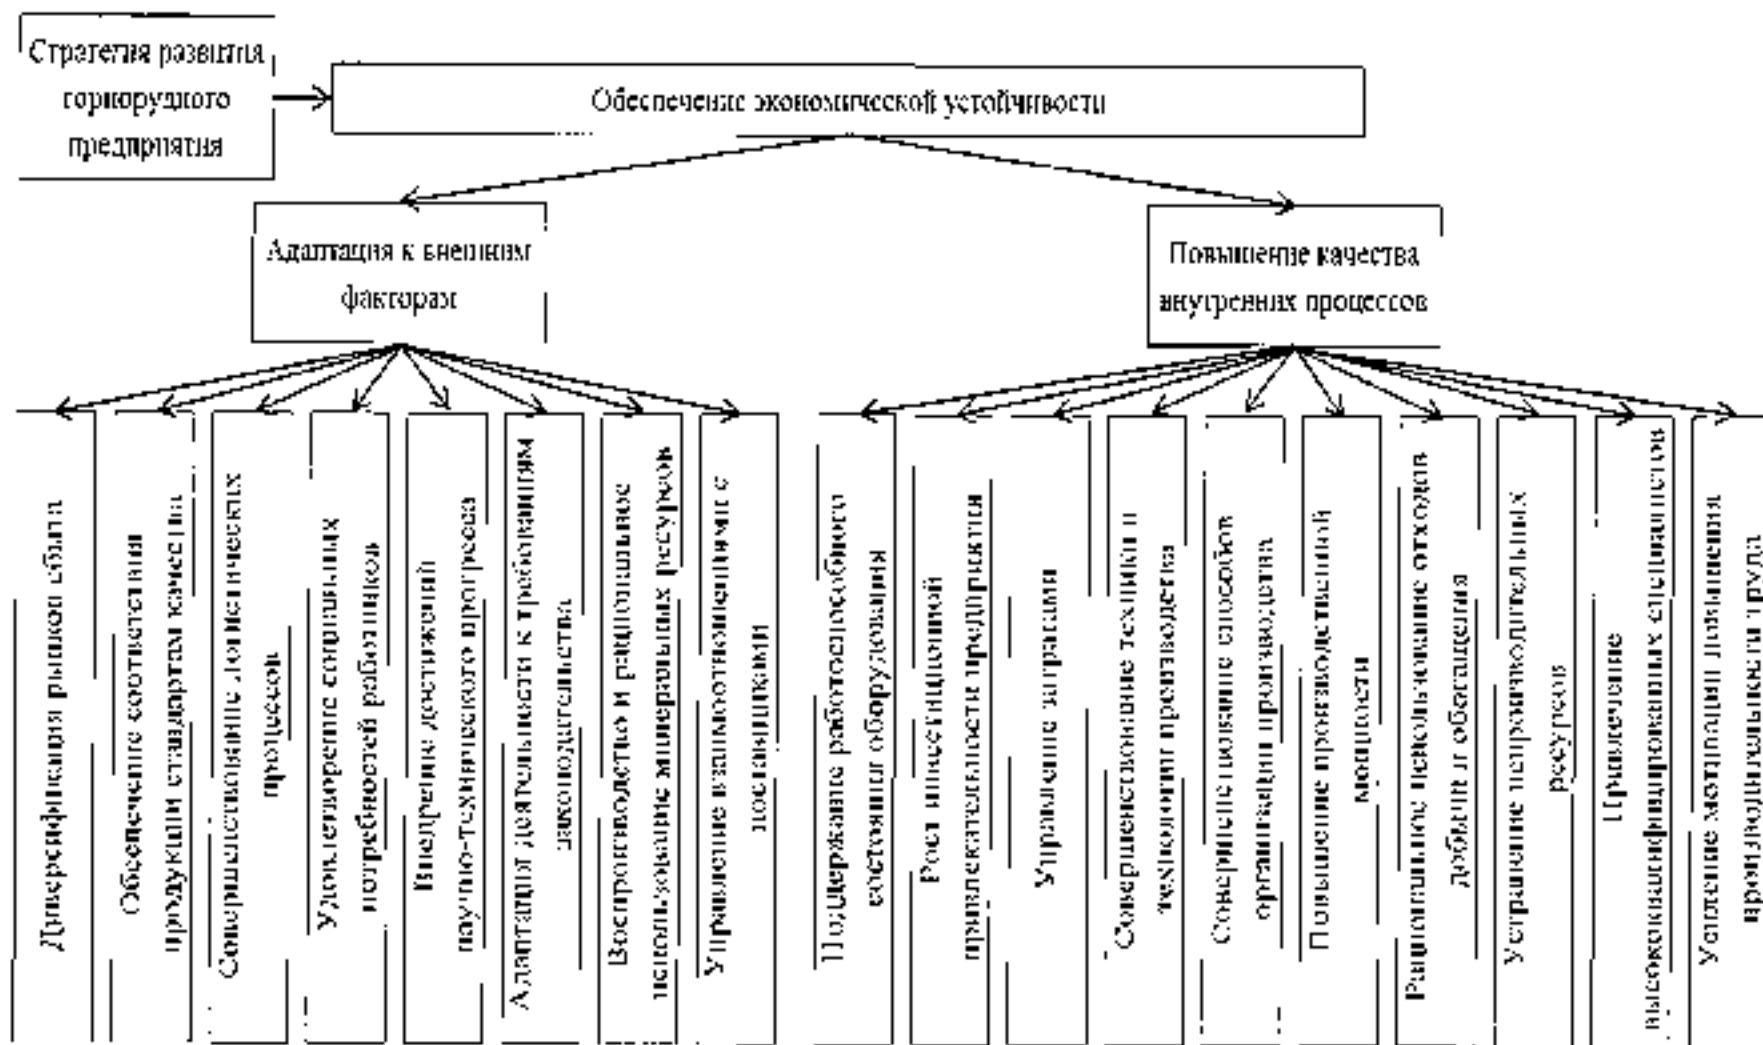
Стратегия развития горнорудного предприятия

Обеспечение экономической устойчивости

Адаптация к внешним факторам

Повышение качества внутренних процессов

Диверсификация рынков сбыта

Обеспечение соответствия продукции стандартам качества

Совершенствование логистических процессов

Удовлетворение социальных потребностей работников

Внедрение достижений научно-технического прогресса

Адаптация деятельности к требованиям законодательства

Воспроизводство и рациональное использование минеральных ресурсов

Управление взаимоотношениями с поставщиками

Поддержание работоспособного состояния оборудования

Рост инвестиционной привлекательности предприятия

Управление затратами

Совершенствование техники и технологии производства

Совершенствование способов организации производства

Повышение производственной мощности

Рациональное использование отходов добычи и обогащения

Устранение непроизводительных ресурсов

Привлечение высококвалифицированных специалистов

Усиление мотивации повышения производительности труда